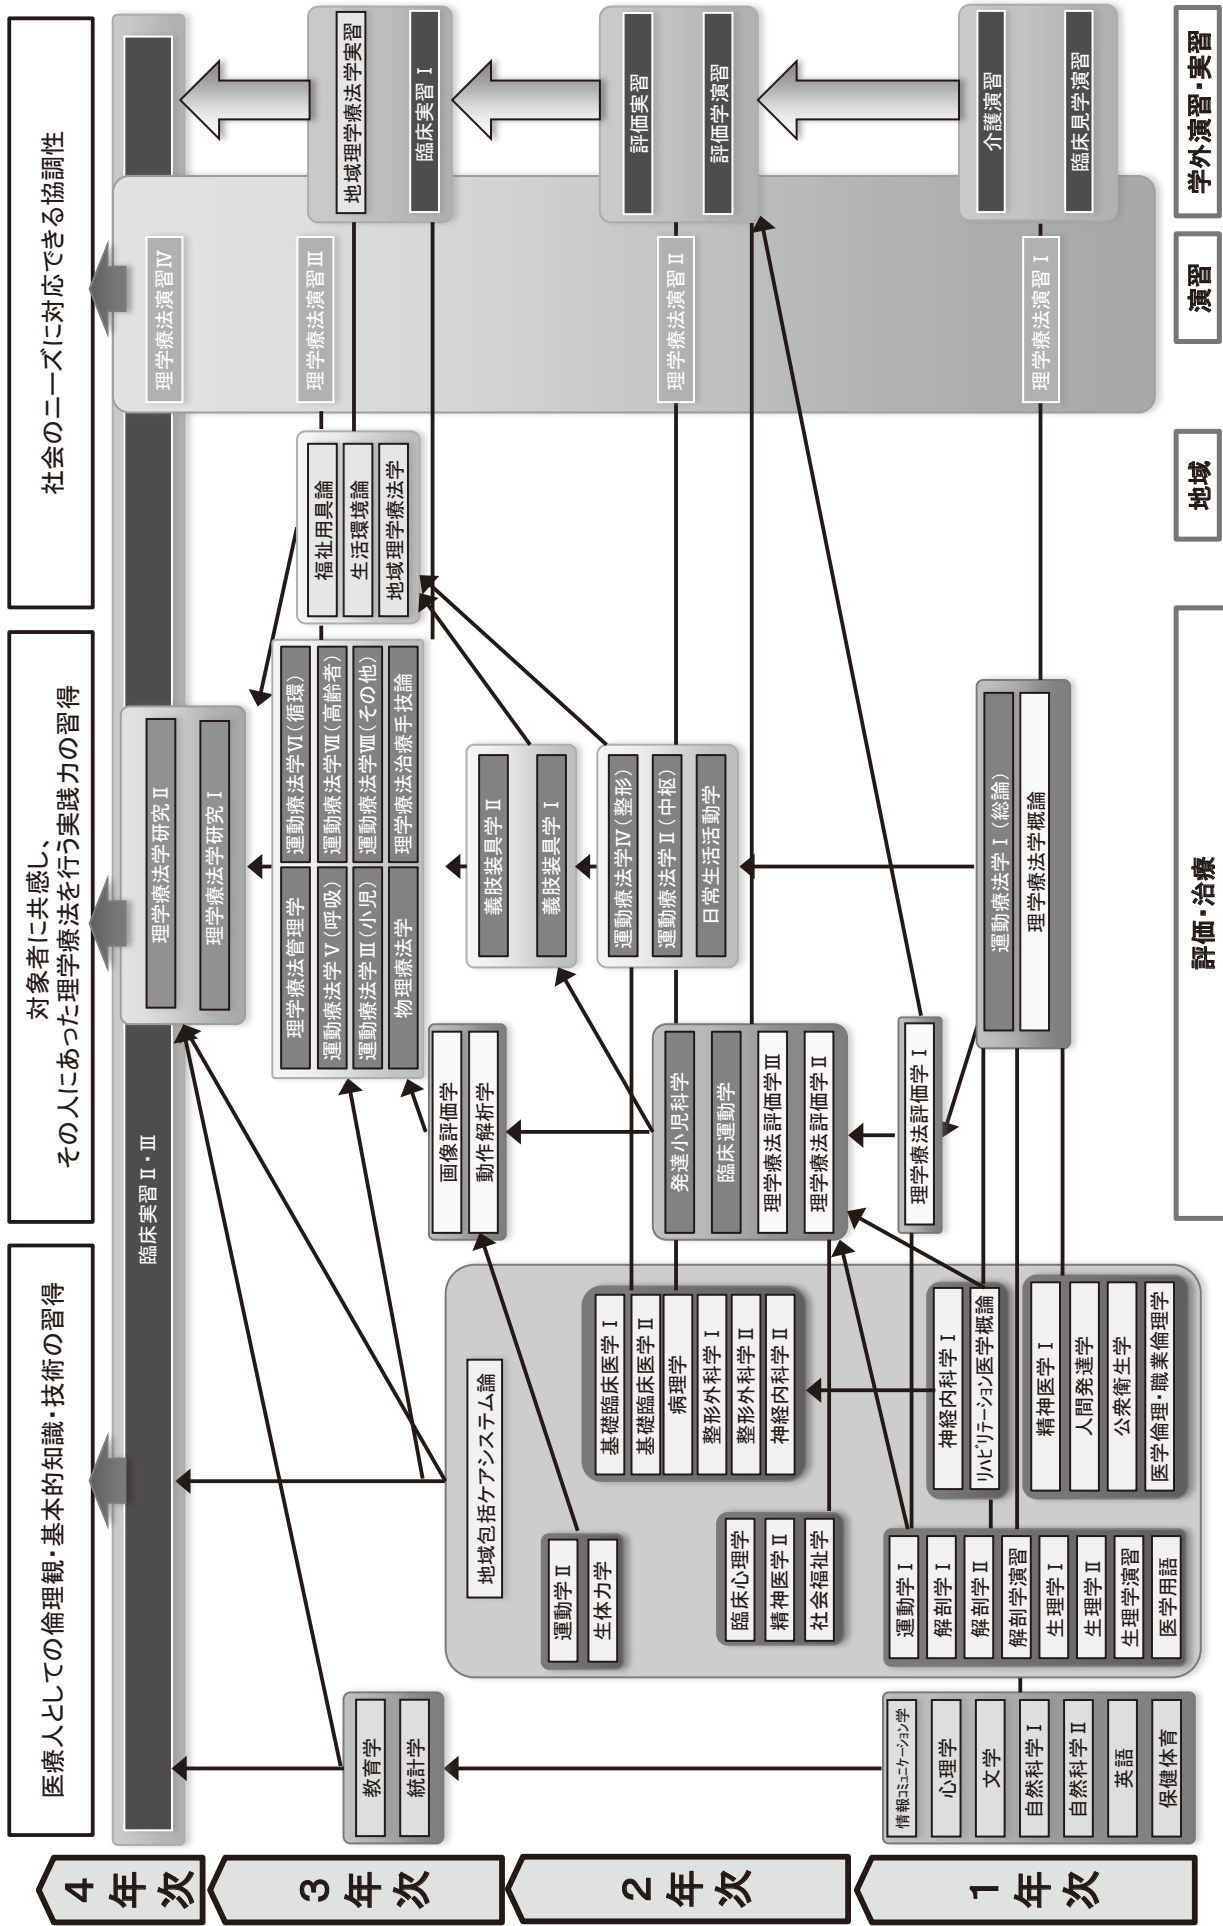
医療人としての倫理観・基本的知識・技術の習得

対象者に共感し、その人にあった理学療法を行う実践力の習得

社会のニーズに対応できる協調性

臨床実習Ⅱ・Ⅲ

理学療法演習Ⅳ

理学療法演習Ⅲ

理学療法演習Ⅱ

理学療法演習Ⅰ

地域理学療法学実習
臨床実習Ⅰ

評価実習
評価学演習

介護演習
臨床見学演習

学外演習・実習

演習

地域

評価・治療

福祉用具論
生活環境論
地域理学療法学

理学療法学研究Ⅱ
理学療法学研究Ⅰ

運動療法学Ⅵ（循環）
運動療法学Ⅶ（高齢者）
運動療法学Ⅷ（その他）
理学療法治療手技論
理学療法管理学
運動療法学Ⅴ（呼吸）
運動療法学Ⅲ（小児）
物理療法学

義肢装具学Ⅱ
義肢装具学Ⅰ

運動療法学Ⅳ（整形）
運動療法学Ⅱ（中枢）
日常生活動学

運動療法学Ⅰ（総論）
理学療法学概論

画像評価学
動作解析学

発達小児科学
臨床運動学
理学療法評価学Ⅲ
理学療法評価学Ⅱ

理学療法評価学Ⅰ

地域包括ケアシステム論

基礎臨床医学Ⅰ
基礎臨床医学Ⅱ
病理学
整形外科学Ⅰ
整形外科学Ⅱ
神経内科学Ⅱ

神経内科学Ⅰ
ﾘﾊﾋﾞﾘﾃｰｼｮﾝ医学概論

精神医学Ⅰ
人間発達学
公衆衛生学
医学倫理・職業倫理学

運動学Ⅱ
生体力学

臨床心理学
精神医学Ⅱ
社会福祉学

運動学Ⅰ
解剖学Ⅰ
解剖学Ⅱ
解剖学演習
生理学Ⅰ
生理学Ⅱ
生理学演習
医学用語

教育学
統計学

情報ｺﾐｭﾆｹｰｼｮﾝ学
心理学
文学
自然科学Ⅰ
自然科学Ⅱ
英語
保健体育

4年次

3年次

2年次

1年次